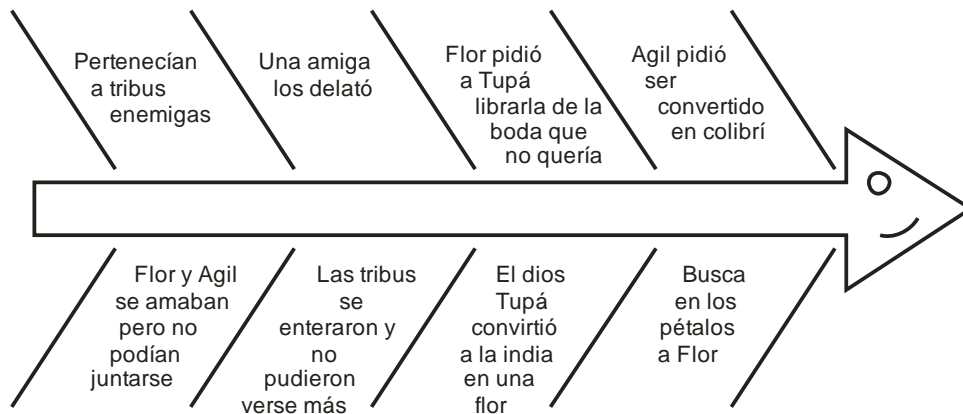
Pertenecían a tribus enemigas

Una amiga los delató

Flor pidió a Tupá librarla de la boda que no quería

Agil pidió ser convertido en colibrí

Flor y Agil se amaban pero no podían juntarse

Las tribus se enteraron y no pudieron verse más

El dios Tupá convirtió a la india en una flor

Busca en los pétalos a Flor